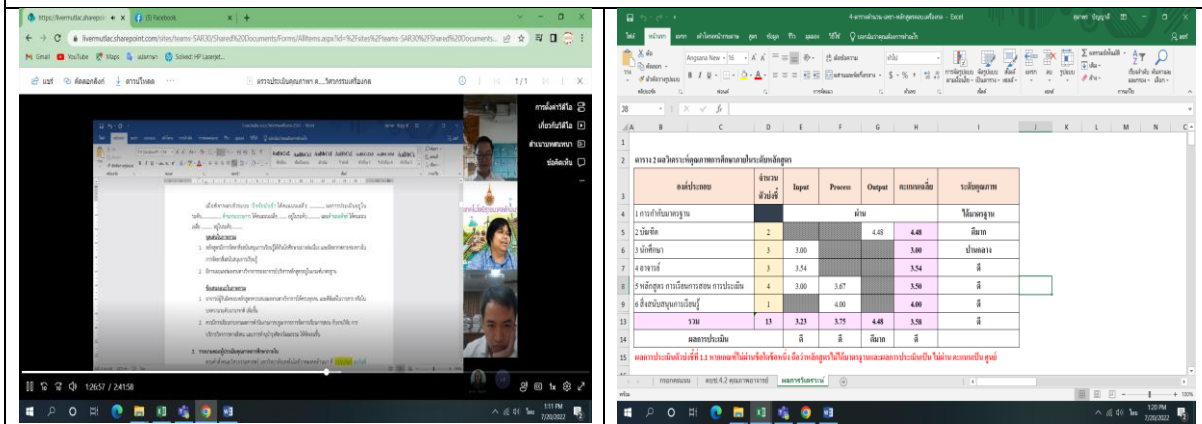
https://livermutlac.sharepoint.com/sites/teams-SAR30/Shared%20Documents/Forms/AllItems.aspx?id=%2Fsites%2Fteams-SAR30%2FShared%20Documents...

(5) Facebook

Gmail YouTube Maps แปลภาษา Solved: HP Laserjet...

แชร์ ดัดลอกลิงก์ ดาวน์โหลด ···

1/1

การตั้งค่าวิดีโอ
เกี่ยวกับวิดีโอ
ตำแหน่งบทความ
ข้อคิดเห็น

1:26:57 / 2:41:58

1:11 PM 7/20/2022

4-ตารางคำนวณ-ผลการพัฒนาคุณภาพหลักสูตรของ - Excel

ตาราง 2 ผลวิเคราะห์คุณภาพการศึกษาตามในระดับหลักสูตร

| องค์ประกอบ | จำนวนตัวบ่งชี้ | Input | Process | Output | คะแนนเฉลี่ย | ระดับคุณภาพ |
|---|---|---|---|---|---|---|
| 1 การกำกับมาตรฐาน | | ผ่าน | | | | ได้มาตรฐาน |
| 2 บัณฑิต | 2 | | | 4.48 | 4.48 | ดีมาก |
| 3 นักศึกษา | 3 | 3.00 | | | 3.00 | ปานกลาง |
| 4 อาจารย์ | 3 | 3.54 | | | 3.54 | ดี |
| 5 หลักสูตร การเรียนการสอน การประเมิน | 4 | 3.00 | 3.67 | | 3.50 | ดี |
| 6 สิ่งสนับสนุนการเรียนรู้ | 1 | | 4.00 | | 4.00 | ดี |
| รวม | 13 | 3.23 | 3.75 | 4.48 | 3.58 | ดี |
| ผลการประเมิน | | ดี | ดี | ดีมาก | ดี | |

ผลการประเมินตัวบ่งชี้ที่ 1.1 หากผลฯไม่ผ่านข้อใดข้อหนึ่ง ถือว่าหลักสูตรไม่ได้มาตรฐานและผลการประเมินเป็น ไม่ผ่าน คะแนนเป็น ศูนย์

กรอกคะแนน | สกอ.4.2 คุณภาพอาจารย์ | ผลการวิเคราะห์

1:20 PM 7/20/2022